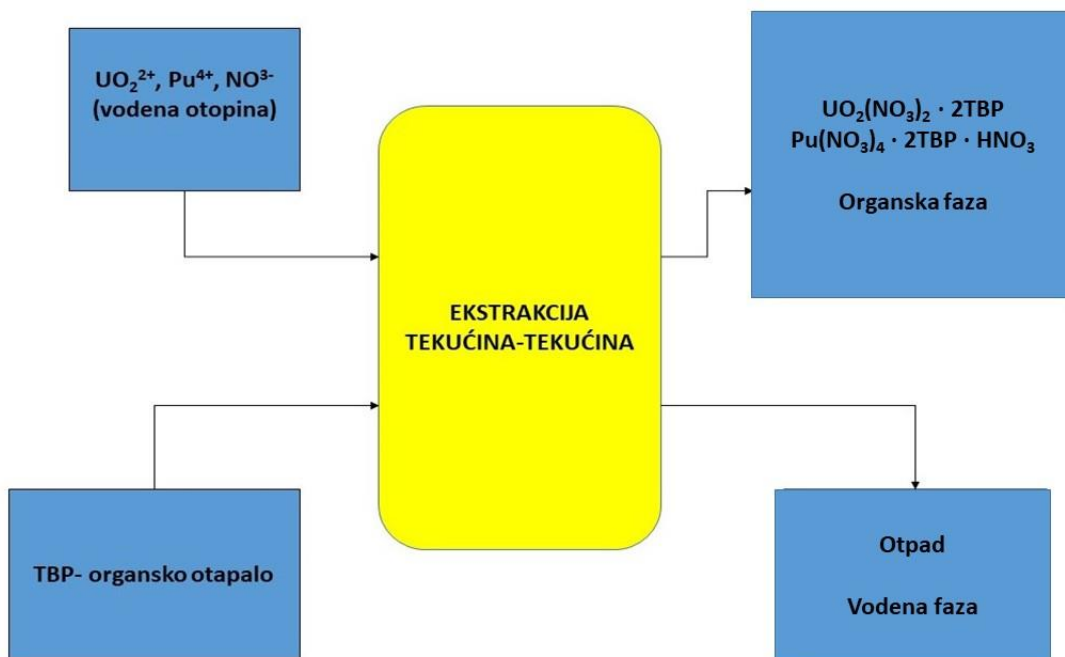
$UO_2^{2+}$, $Pu^{4+}$, $NO^{3-}$
(vodena otopina)

EKSTRAKCIJA
TEKUĆINA-TEKUĆINA

$UO_2(NO_3)_2 \cdot 2TBP$
$Pu(NO_3)_4 \cdot 2TBP \cdot HNO_3$

Organska faza

TBP- organsko otapalo

Otpad

Vodena faza